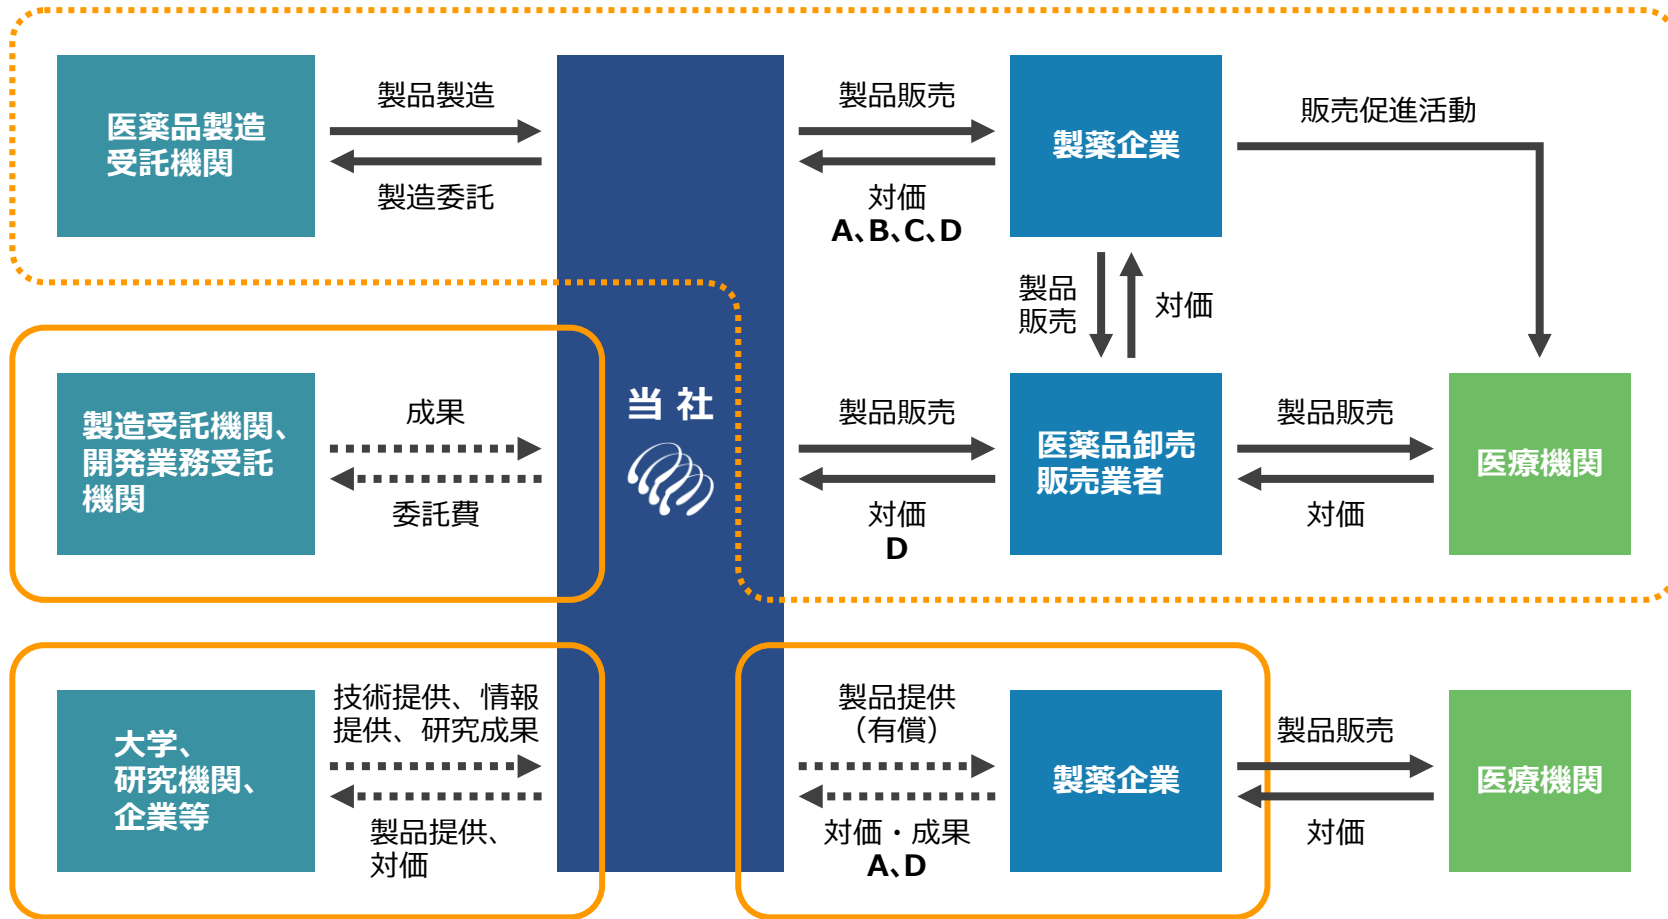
医薬品製造受託機関

製品製造

製造委託

製品販売

対価
A、B、C、D

製薬企業

販売促進活動

製品販売

対価

製造受託機関、開発業務受託機関

成果

委託費

当社

製品販売

対価
D

医薬品卸売販売業者

製品販売

対価

医療機関

大学、研究機関、企業等

技術提供、情報提供、研究成果

製品提供、対価

製品提供（有償）

対価・成果
A、D

製薬企業

製品販売

対価

医療機関